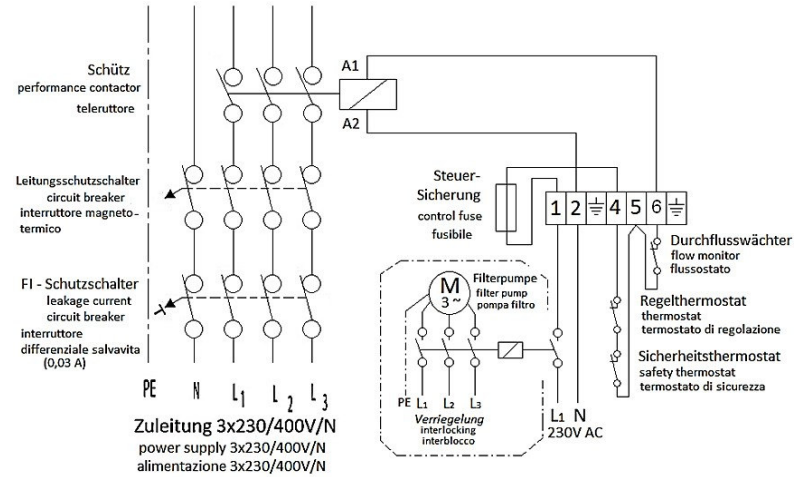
Schütz
performance contactor
teleruttore

A1
A2

Leitungsschutzschalter
circuit breaker
interruttore magnetotermico

FI - Schutzschalter
leakage current
circuit breaker
interruttore differenziale salvavita
(0,03 A)

PE N $L_1$ $L_2$ $L_3$

Zuleitung 3x230/400V/N
power supply 3x230/400V/N
alimentazione 3x230/400V/N

Steuer-
Sicherung
control fuse
fusibile

1 2 4 5 6

M
3 ~
Filterpumpe
filter pump
pompa filtro

PE $L_1$ $L_2$ $L_3$
Verriegelung
interlocking
interblocco

$L_1$ N
230V AC

Durchflusswächter
flow monitor
flussostato

Regelthermostat
thermostat
termostato di regolazione

Sicherheitsthermostat
safety thermostat
termostato di sicurezza